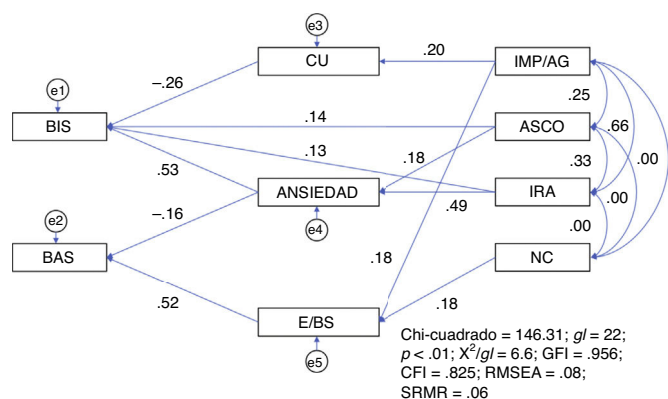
e3
CU
.20
IMP/AG
e1
–.26
BIS
.14
ASCO
.25
.66
.13
.18
.33
.00
.53
ANSIEDAD
IRA
.00
.49
e2
–.16
e4
.00
BAS
NC
.18
.52
.18
E/BS
e5

Chi-cuadrado = 146.31; *gl* = 22; *p* < .01; $X^2$/*gl* = 6.6; GFI = .956; CFI = .825; RMSEA = .08; SRMR = .06